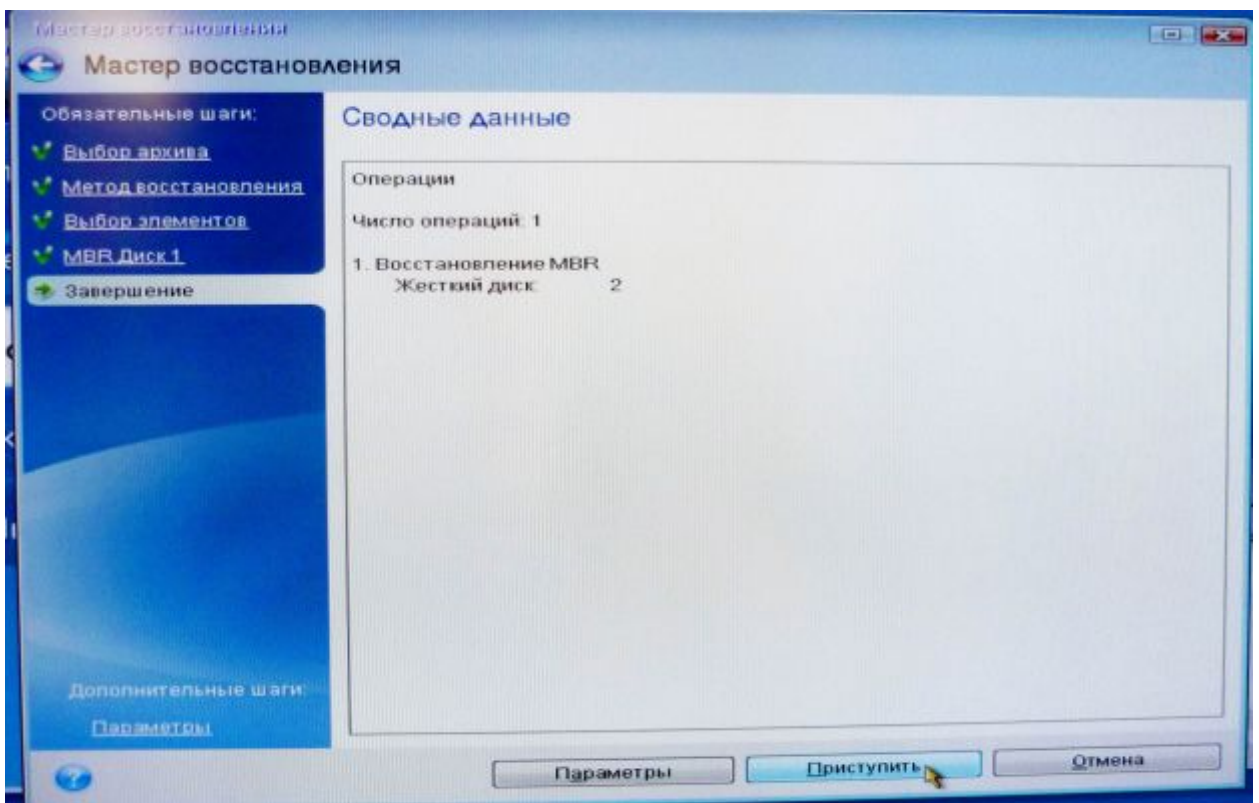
Мастер восстановления

Мастер восстановления

Обязательные шаги:

Выбор архива

Метод восстановления

Выбор элементов

MBR Диск 1

Завершение

Дополнительные шаги:

Параметры

Сводные данные

Операции

Число операций: 1

1. Восстановление MBR
Жесткий диск 2

Параметры

Приступить

Отмена